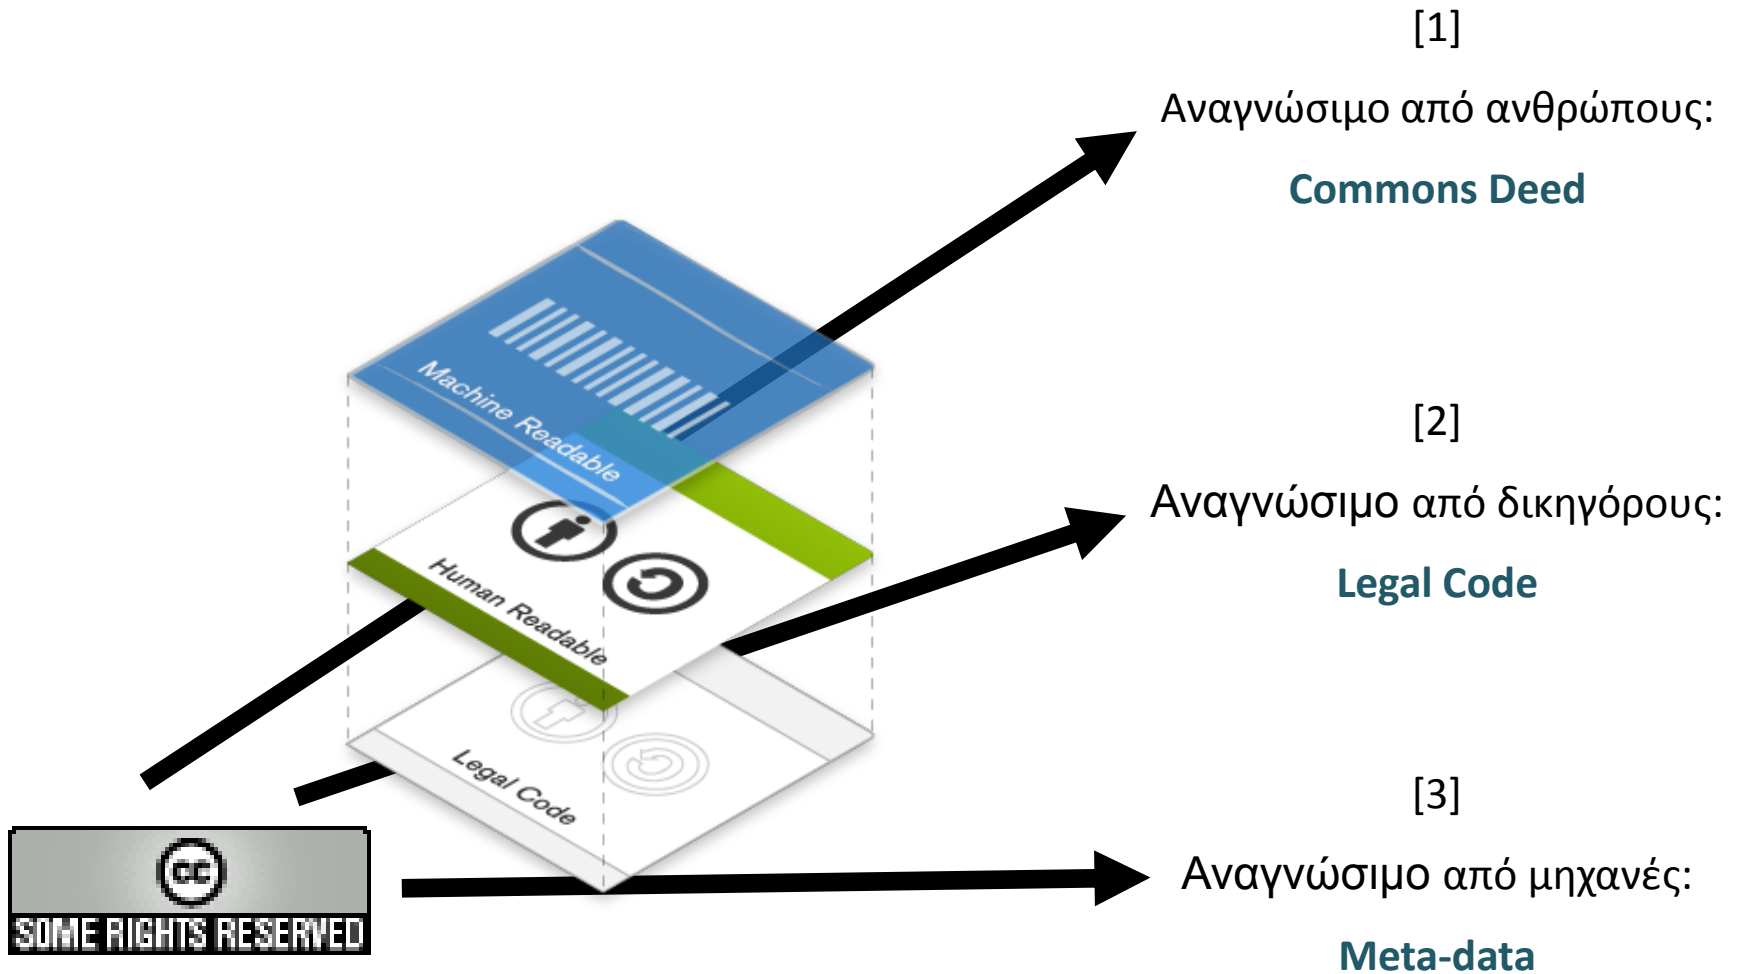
[1]

Αναγνώσιμο από ανθρώπους:

Commons Deed

Machine Readable

Human Readable

Legal Code

[2]

Αναγνώσιμο από δικηγόρους:

Legal Code

[3]

Αναγνώσιμο από μηχανές:

Meta-data

cc

SOME RIGHTS RESERVED